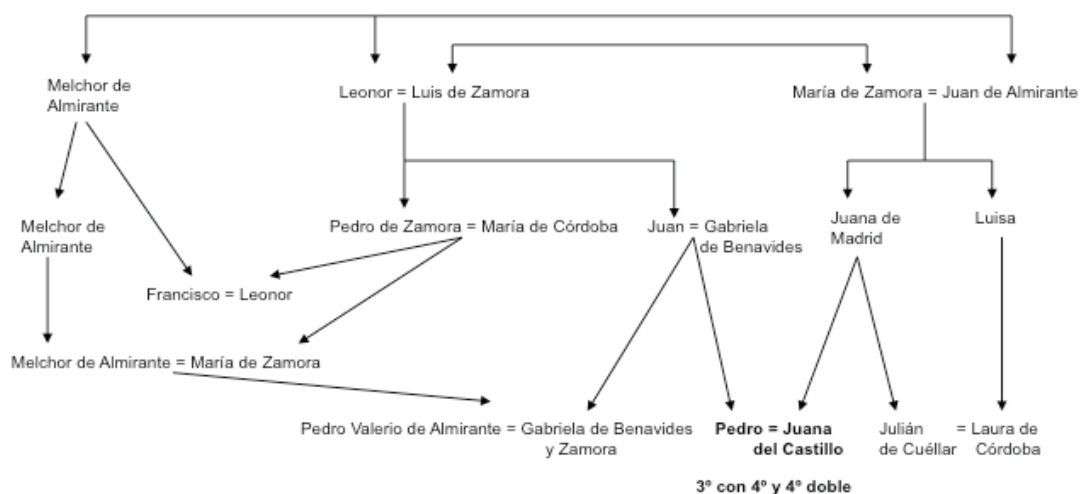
Melchor de Almirante

Leonor = Luis de Zamora

María de Zamora = Juan de Almirante

Melchor de Almirante

Pedro de Zamora = María de Córdoba

Juan = Gabriela de Benavides

Juana de Madrid

Luisa

Francisco = Leonor

Melchor de Almirante = María de Zamora

Pedro Valerio de Almirante = Gabriela de Benavides y Zamora

**Pedro = Juana del Castillo**

Julián de Cuéllar

= Laura de Córdoba

**3º con 4º y 4º doble**